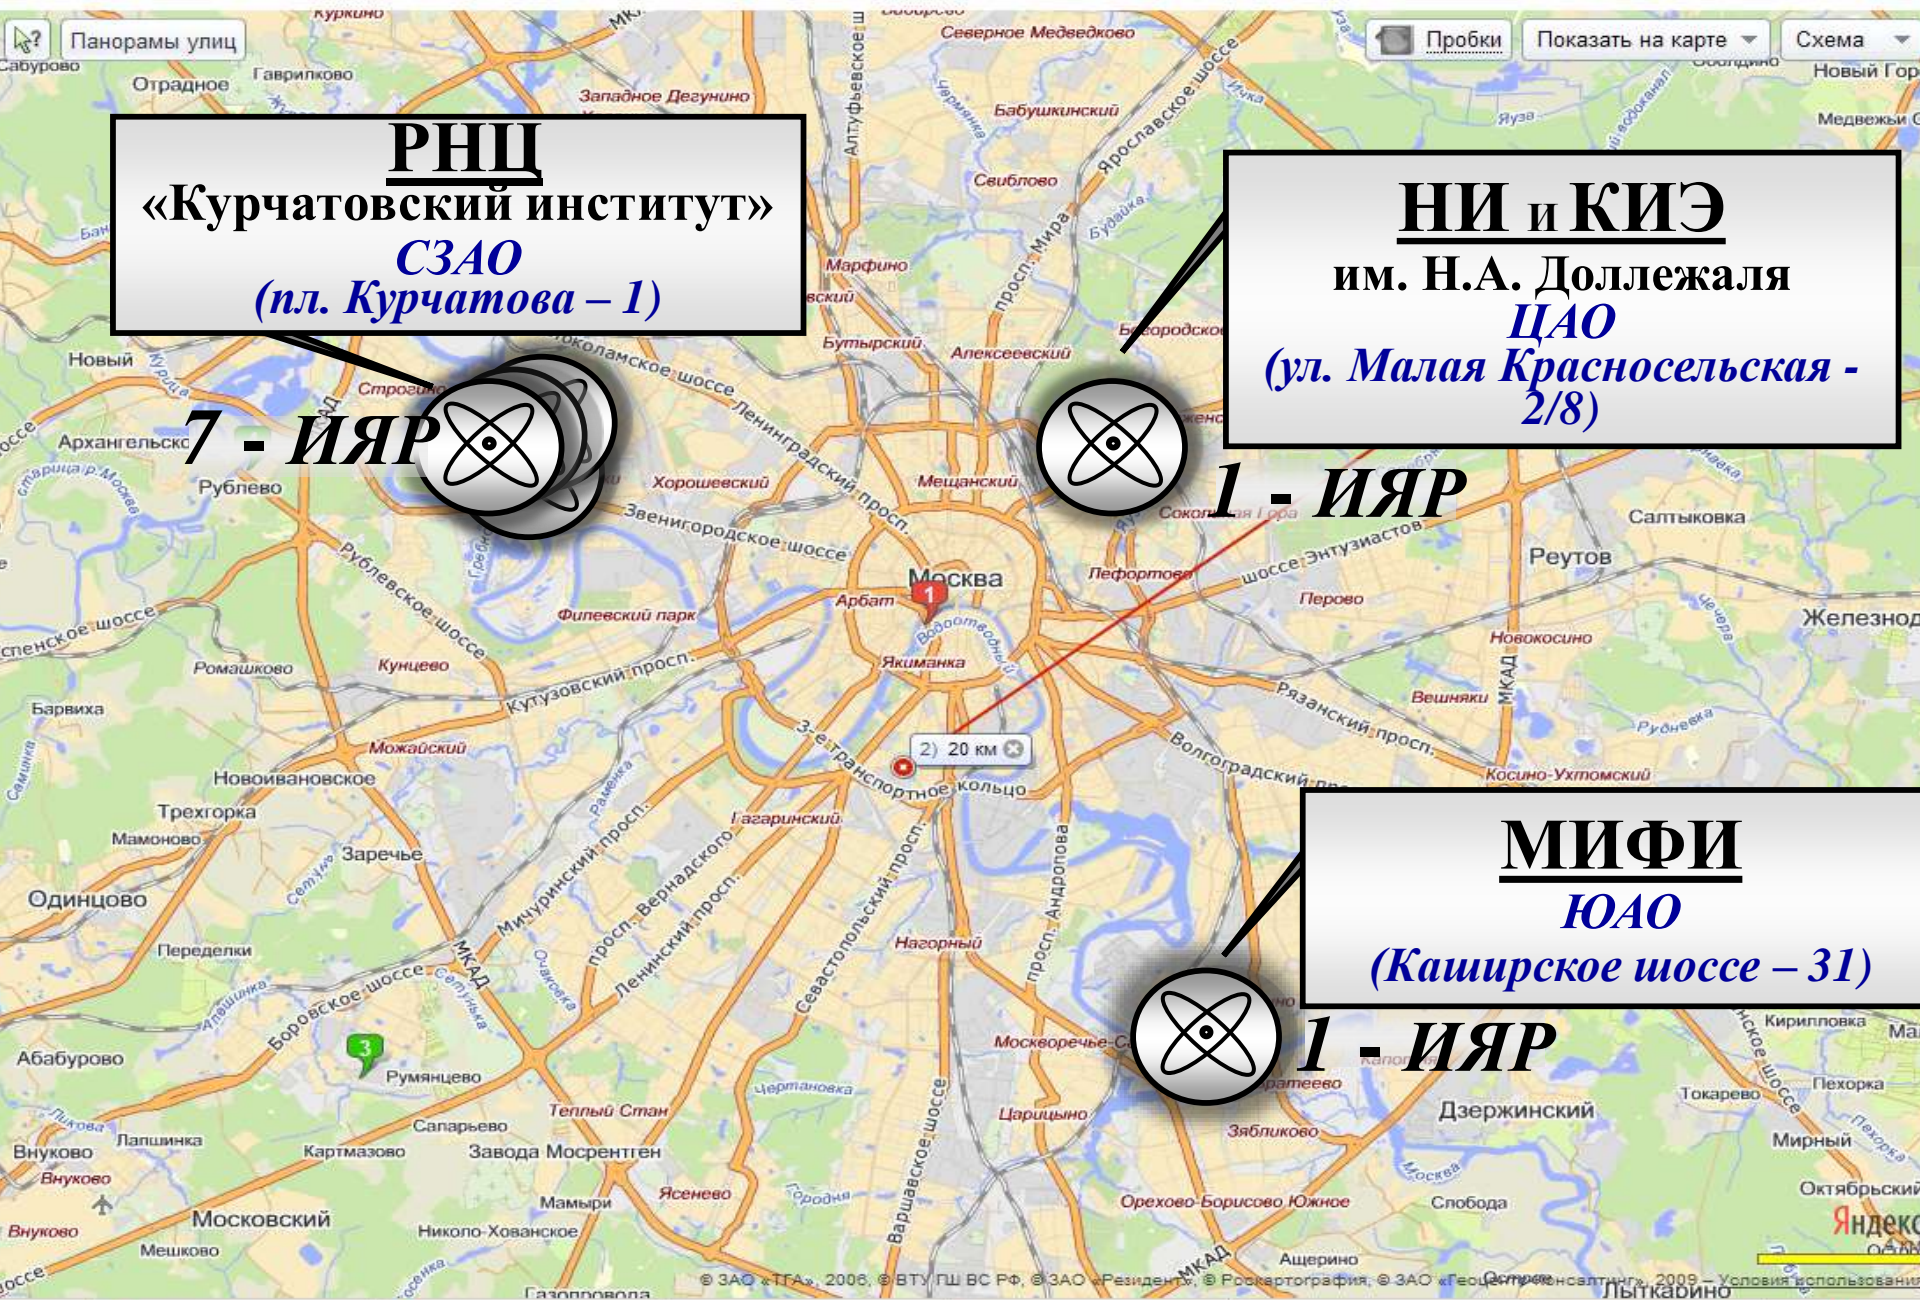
Панорамы улиц

Пробки

Показать на карте

Схема

РНЦ
«Курчатовский институт»
СЗАО
(пл. Курчатова – 1)

7 - ИЯР

НИ и КИЭ
им. Н.А. Доллежаля
ЦАО
(ул. Малая Красносельская - 2/8)

1 - ИЯР

МИФИ
ЮАО
(Каширское шоссе – 31)

1 - ИЯР

Северное Медведково
Отрадное
Гаврилково
Западное Дегунино
Бабушкинский
Свиблово
Ярославское шоссе
Новый Гор
Медвежьи
Марфино
Бутырский
Алексеевский
Белгородско
Новый
Строгино
Архангельское
Рублево
Хорошевский
Мещанский
Волоколамское шоссе
Ленинградский просп.
Звенигородское шоссе
Сокольники
Салтыковка
Реутов
Москва
Арбат
Лефортово
шоссе Энтузиастов
Перово
Филевский парк
Железнод
Рублевское шоссе
Новокосино
Якиманка
Ромашково
Кунцево
Кутузовский просп.
Барвиха
Рязанский просп.
Вешняки
Можайский
2) 20 км
3-е транспортное кольцо
Волгоградский просп.
Косино-Ухтомский
Новоивановское
Трехгорка
Гагаринский
Мамоново
Заречье
Мичуринский просп.
Одинцово
просп. Вернадского
Ленинский просп.
Севастопольский просп.
Нагорный
просп. Андропова
Переделки
Боровское шоссе
МКАД
Кирилловка
Абабурово
Москворечье-Сабурово
Румянцево
Теплый Стан
Царицыно
Токарево
Пехорка
Дзержинский
Лапшинка
Сапарьево
Зябликово
Мирный
Внуково
Картмазово
Завода Мосрентген
Ясенево
Мамыри
Орехово-Борисово Южное
Слобода
Октябрьский
Московский
Никола-Хованское
Мешково
Варшавское шоссе
Ашерино
Яндекс
Лыткарино
© ЗАО «ТГА», 2006, © ВТУ ГШ ВС РФ, © ЗАО «Резидент», © Роскартография, © ЗАО «Геоцентр-Консалтинг», 2009 – Условия использования